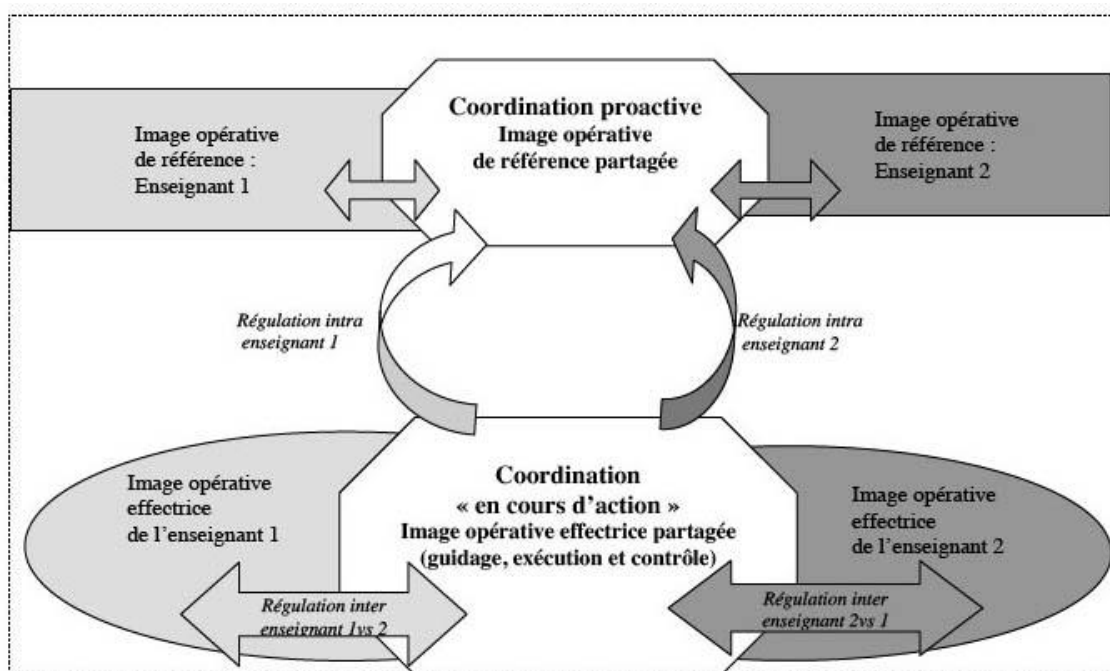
Coordination proactive
Image opérative
de référence partagée

Image opérative
de référence :
Enseignant 1

Image opérative
de référence :
Enseignant 2

Régulation intra
enseignant 1

Régulation intra
enseignant 2

Image opérative
effectrice
de l'enseignant 1

Coordination
« en cours d'action »
Image opérative effectrice partagée
(guidage, exécution et contrôle)

Image opérative
effectrice
de l'enseignant 2

Régulation inter
enseignant 1vs 2

Régulation inter
enseignant 2vs 1